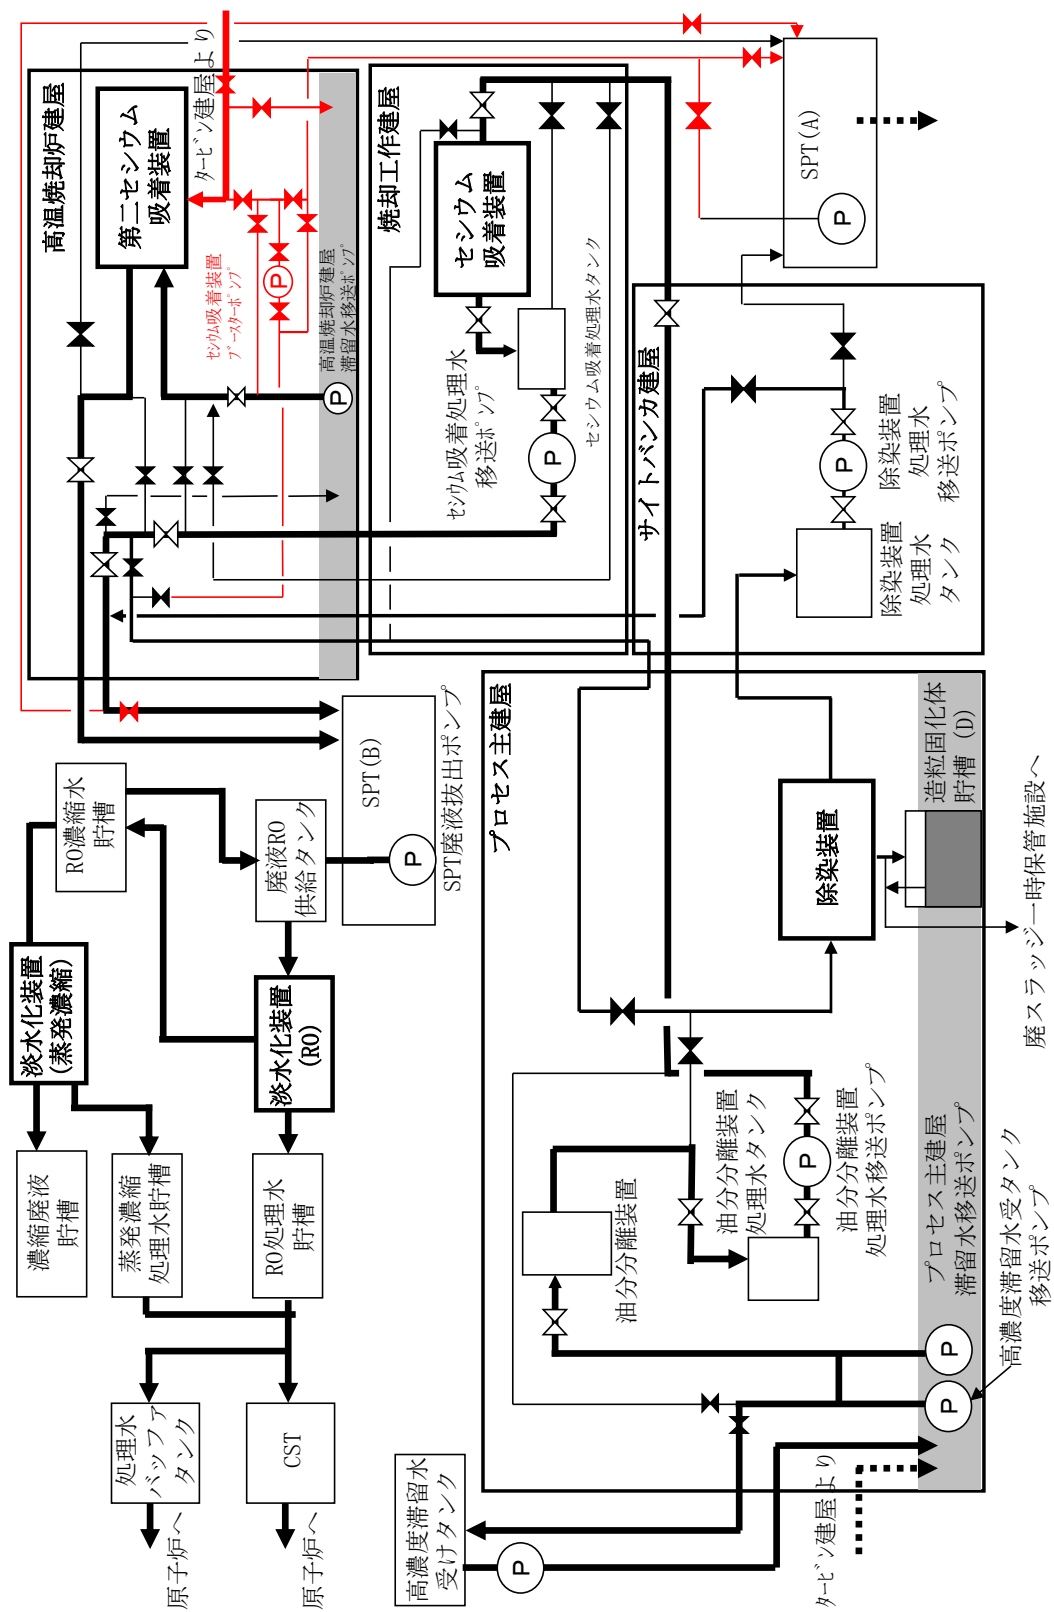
高温焼却炉建屋

第二セシウム吸着装置

タービン建屋より

セシウム吸着装置ブースターポンプ

P

高温焼却炉建屋滞留水移送ポンプ

P

焼却工作建屋

セシウム吸着装置

セシウム吸着処理水移送ポンプ

P

セシウム吸着処理水タンク

SPT(A)

P

サイトバンカ建屋

除染装置処理水移送ポンプ

P

除染装置処理水タンク

SPT(B)

P

SPT廃液抜出ポンプ

RO濃縮水貯槽

廃液RO供給タンク

淡水化装置(蒸発濃縮)

淡水化装置(RO)

濃縮廃液貯槽

蒸発濃縮処理水貯槽

RO処理水貯槽

処理水バッファタンク

原子炉へ

CST

原子炉へ

プロセス主建屋

造粒固化体貯槽(D)

除染装置

廃スラッジ一時保管施設へ

油分分離装置処理水タンク

P

油分分離装置処理水移送ポンプ

油分分離装置

プロセス主建屋滞留水移送ポンプ

P

P

高濃度滞留水受タンク移送ポンプ

タービン建屋より

高濃度滞留水受けタンク

P